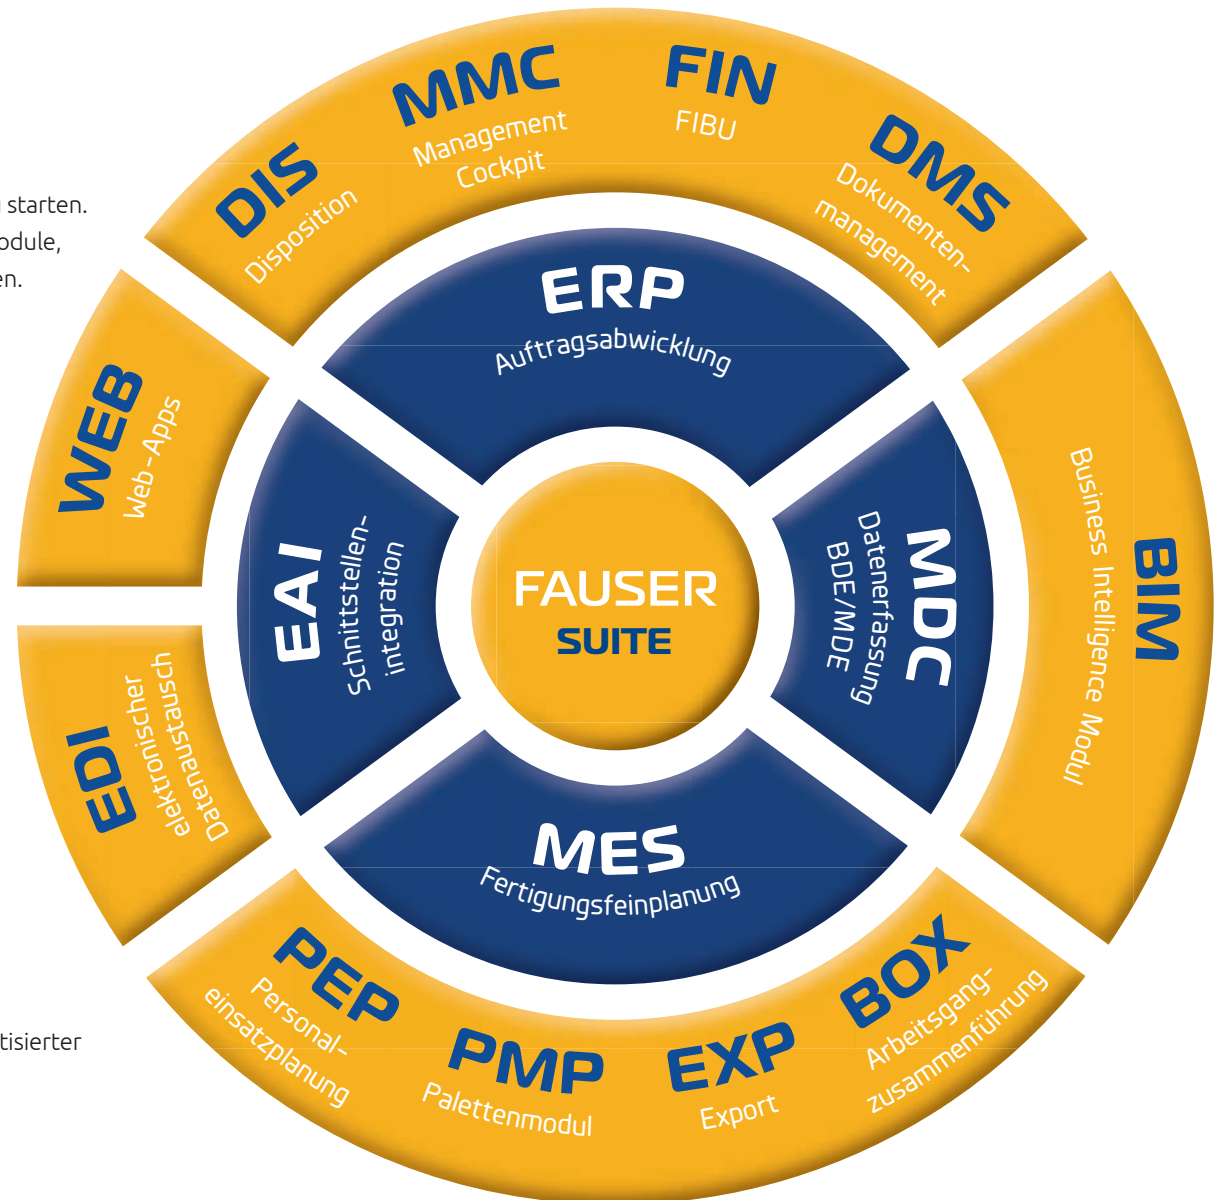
starten.
odule,
en.

tisierter

DIS
Disposition

MMC
Management Cockpit

FIN
FIBU

DMS
Dokumentenmanagement

WEB
Web-Apps

BIM
Business Intelligence Modul

EDI
elektronischer Datenaustausch

ERP
Auftragsabwicklung

EAI
Schnittstellenintegration

MDC
Datenerfassung BDE/MDE

MES
Fertigungsfeinplanung

FAUSER
SUITE

PEP
Personaleinsatzplanung

PMP
Palettenmodul

EXP
Export

BOX
Arbeitsgangzusammenführung